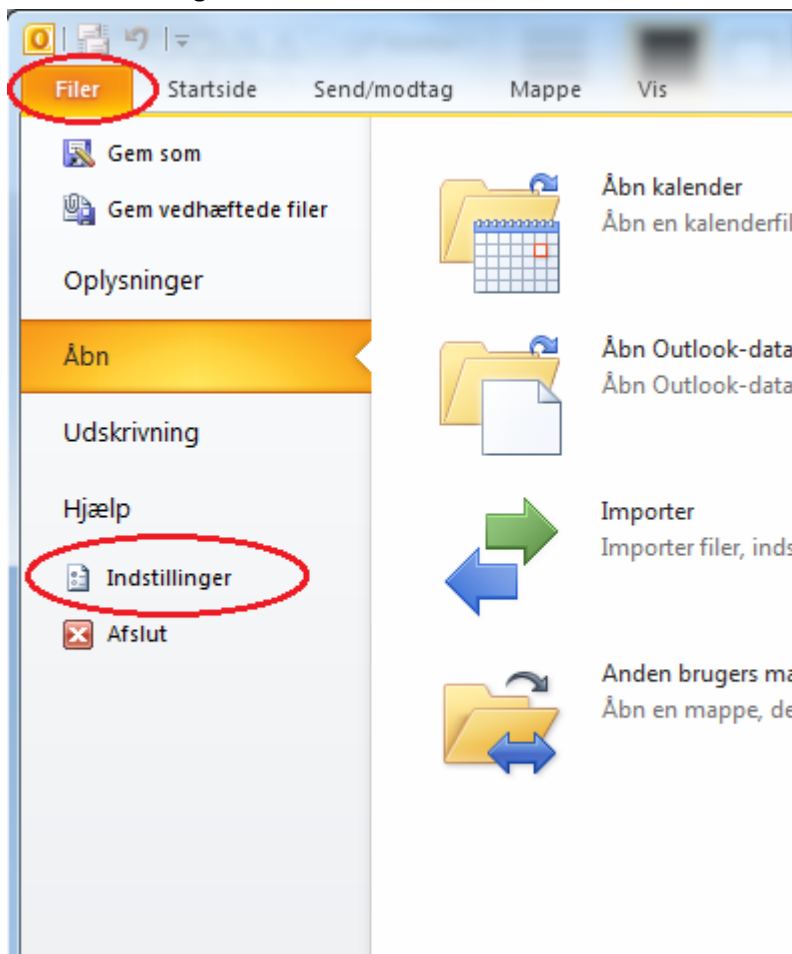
Filer
Startside
Send/modtag
Mappe
Vis

Gem som
Gem vedhæftede filer
Oplysninger
Åbn
Udskrivning
Hjælp
Indstillinger
Afslut

Åbn kalender
Åbn en kalenderfil

Åbn Outlook-data
Åbn Outlook-data

Importer
Importer filer, inds

Anden brugers ma
Åbn en mappe, de